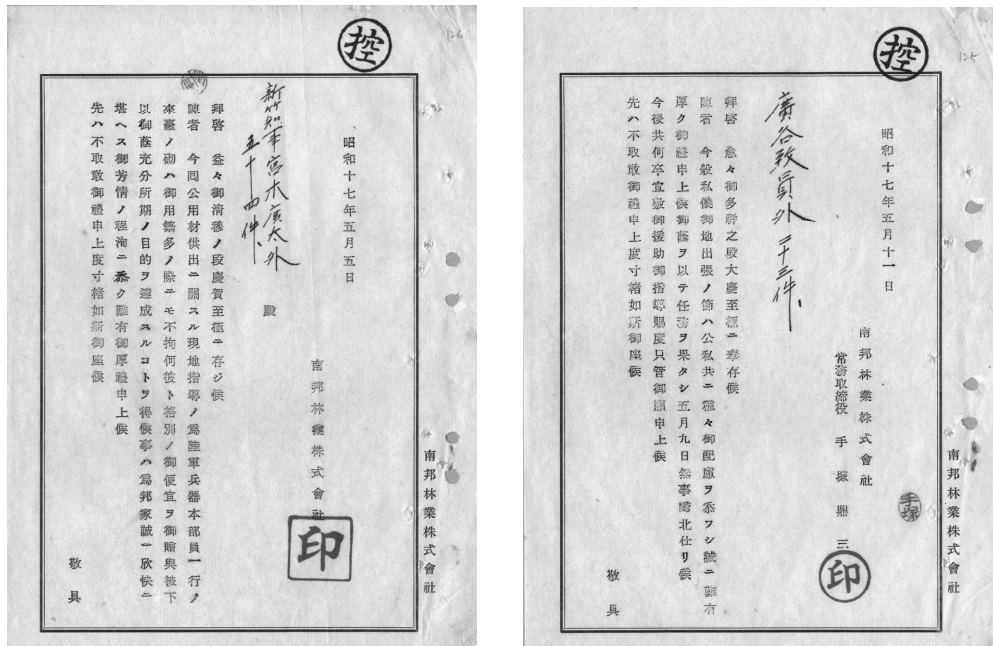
控

126

昭和十七年五月五日

新竹知事宮木廣太外
五十四件、

殿

南邦林業株式會社

印

拜啓　益々御清穆ノ段慶賀至極ニ存ジ候

陳者　今回公用材供出ニ關スル現地指導ノ爲陸軍兵器本部員一行ノ來臺ノ砌ハ御用繁多ノ際ニモ不拘何彼ト格別ノ御便宜ヲ御賜與被下以御蔭充分所期ノ目的ヲ達成スルコトヲ得候事ハ爲邦家誠ニ欣快ニ堪ヘス御芳情ノ程洵ニ忝ク難有御厚禮申上候

先ハ不取敢御禮申上度寸楮如斯御座候

敬具

控

125

昭和十七年五月十一日

廣谷致員外二十三件、

南邦林業株式會社
常務取締役　手塚照三

手塚

印

拜啓　益々御多祥之段大慶至極ニ奉存候

陳者　今般私儀御地出張ノ節ハ公私共ニ種々御配慮ヲ忝フシ誠ニ難有厚ク御禮申上候御蔭ヲ以テ任務ヲ果タシ五月九日無事歸北仕リ候

今後共何卒宜敷御援助御指導賜度只管御願申上候

先ハ不取敢御禮申上度寸楮如斯御座候

敬具

南邦林業株式會社